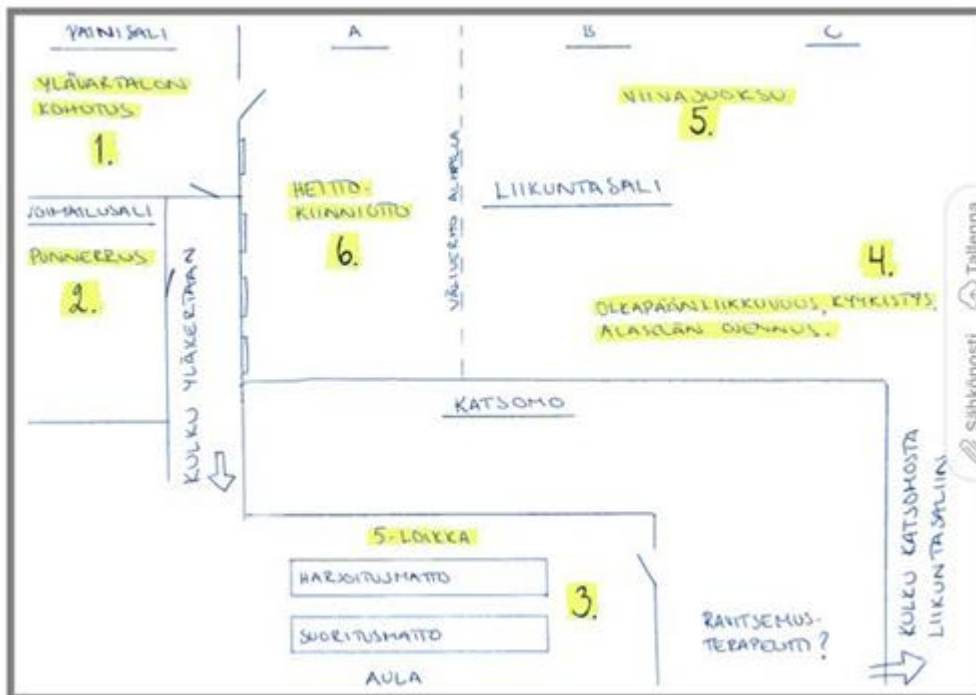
PAINISALI

YLÄVARTALON KOHOTUS

1.

A

B

C

VIIVAJUOKSU

5.

VOIMAILUSALI

PUNNERRUS

2.

KULKU YLÄKERTAAN

HEITTO-KIINNIOTTO

6.

VÄLIVERHO ALHAALLA

LIIKUNTASALI

4.

OLKAPÄÄN LIIKKUVUUS, KYYKISTYS, ALASELÄN OJENNUS.

KATSOMO

KULKU KATSOMOSTA LIIKUNTASALIIN

5-LOIKKA

HARJOITUSMATTO

SUORITUSMATTO

3.

RAVITSEMUS-TERAPEUTTI?

AULA

Tallenna

Sähköposti